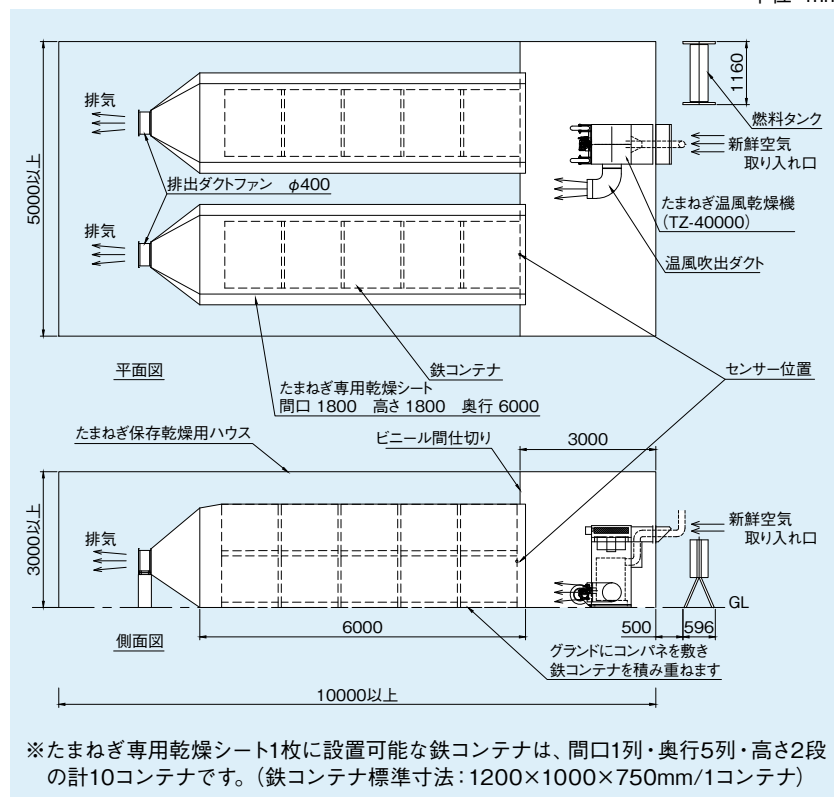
単位 mm

排気

排気

5000以上

1160

燃料タンク

新鮮空気
取り入れ口

排出ダクトファン　φ400

たまねぎ温風乾燥機
(TZ-40000)

温風吹出ダクト

平面図

鉄コンテナ

センサー位置

たまねぎ専用乾燥シート
間口 1800　高さ 1800　奥行 6000

たまねぎ保存乾燥用ハウス

ビニール間仕切り

3000

3000以上

排気

新鮮空気
取り入れ口

GL

側面図

6000

500

596

グランドにコンパネを敷き
鉄コンテナを積み重ねます

10000以上

※たまねぎ専用乾燥シート1枚に設置可能な鉄コンテナは、間口1列・奥行5列・高さ2段の計10コンテナです。(鉄コンテナ標準寸法:1200×1000×750mm/1コンテナ)